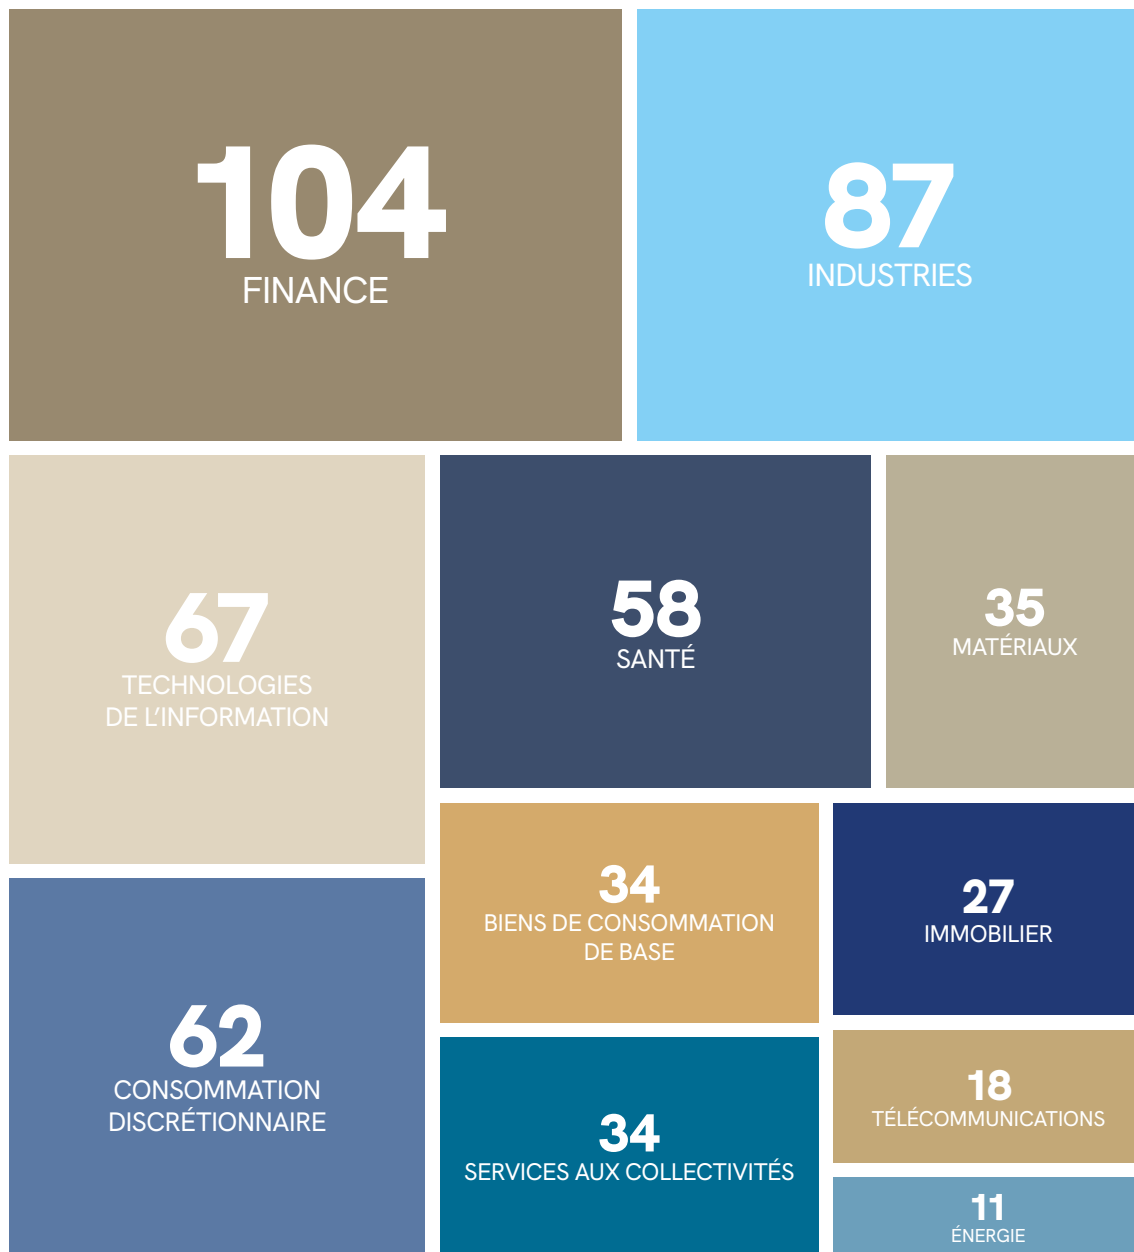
104
FINANCE

87
INDUSTRIES

67
TECHNOLOGIES DE L'INFORMATION

58
SANTÉ

35
MATÉRIAUX

34
BIENS DE CONSOMMATION DE BASE

27
IMMOBILIER

62
CONSOMMATION DISCRÉTIONNAIRE

34
SERVICES AUX COLLECTIVITÉS

18
TÉLÉCOMMUNICATIONS

11
ÉNERGIE